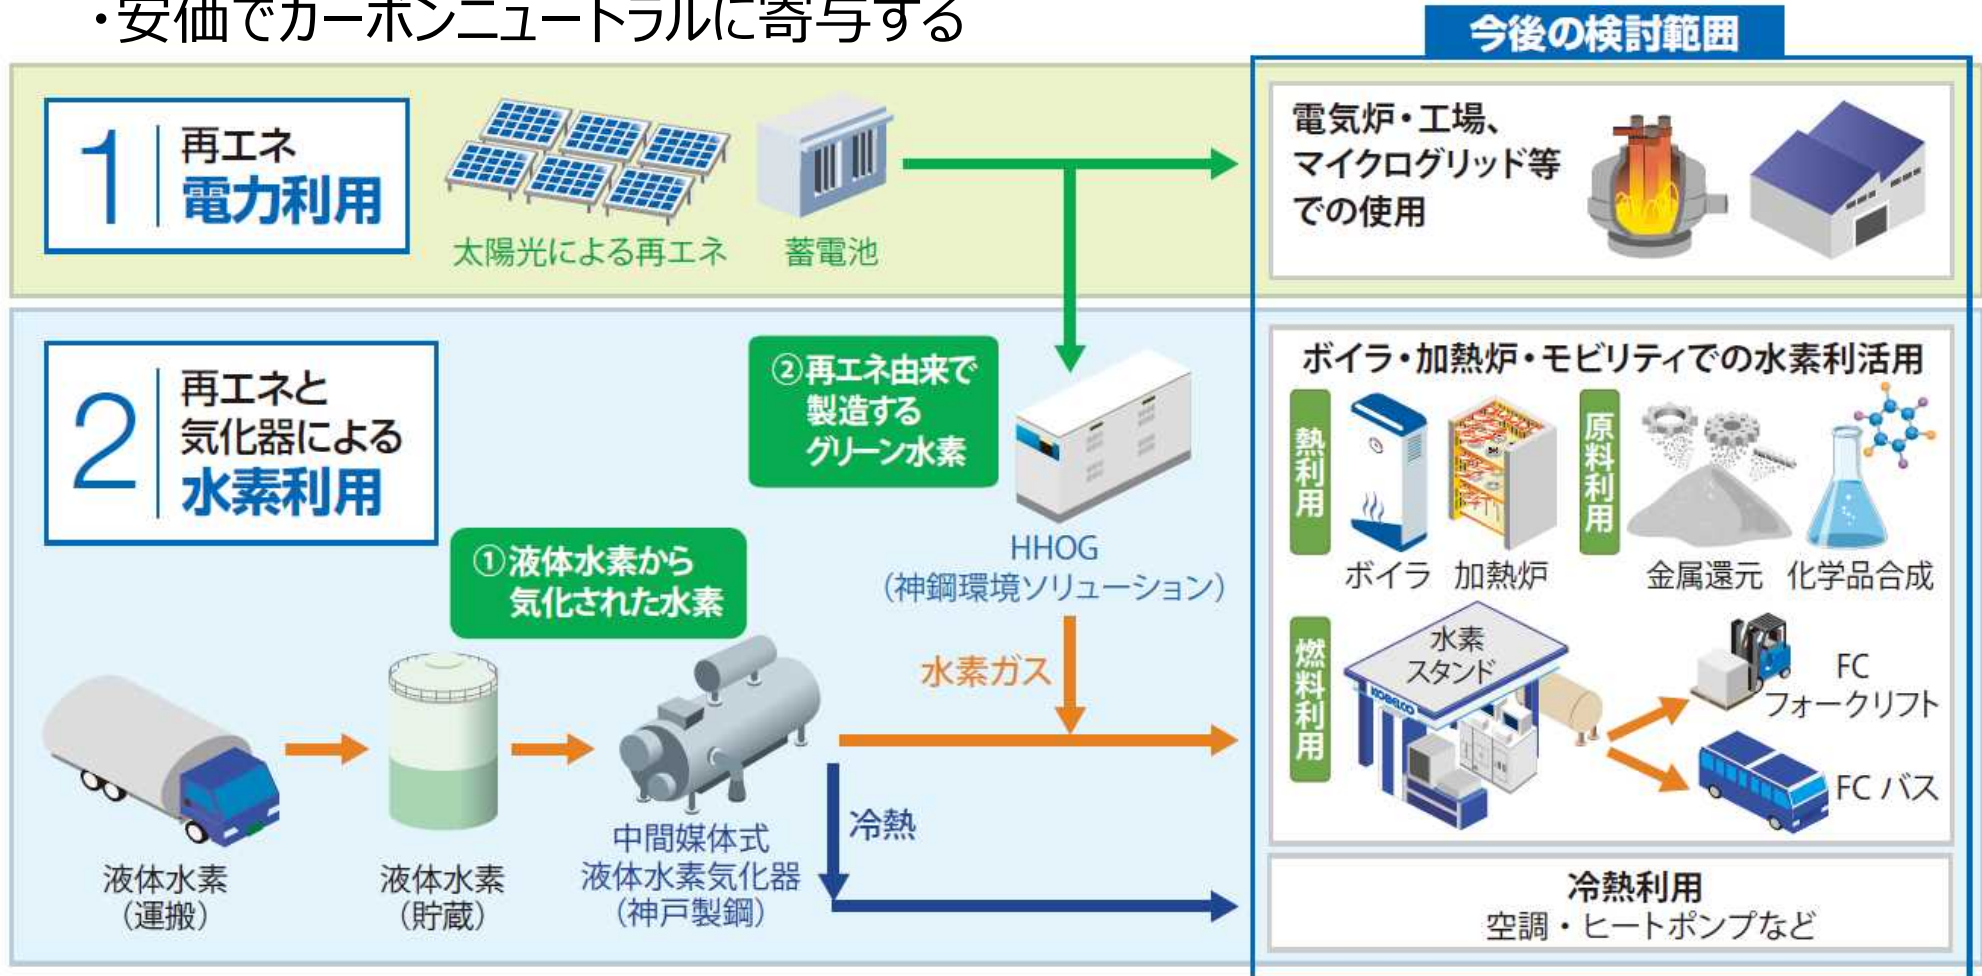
・安価でカーボンニュートラルに寄与する

今後の検討範囲

1 再エネ 電力利用

太陽光による再エネ 蓄電池

電気炉・工場、マイクログリッド等での使用

2 再エネと気化器による水素利用

②再エネ由来で製造するグリーン水素

HHOG（神鋼環境ソリューション）

①液体水素から気化された水素

水素ガス

冷熱

液体水素（運搬）

液体水素（貯蔵）

中間媒体式 液体水素気化器（神戸製鋼）

ボイラ・加熱炉・モビリティでの水素利活用

熱利用

ボイラ 加熱炉

原料利用

金属還元 化学品合成

燃料利用

水素スタンド

KOBELCO

FC フォークリフト

FC バス

冷熱利用 空調・ヒートポンプなど